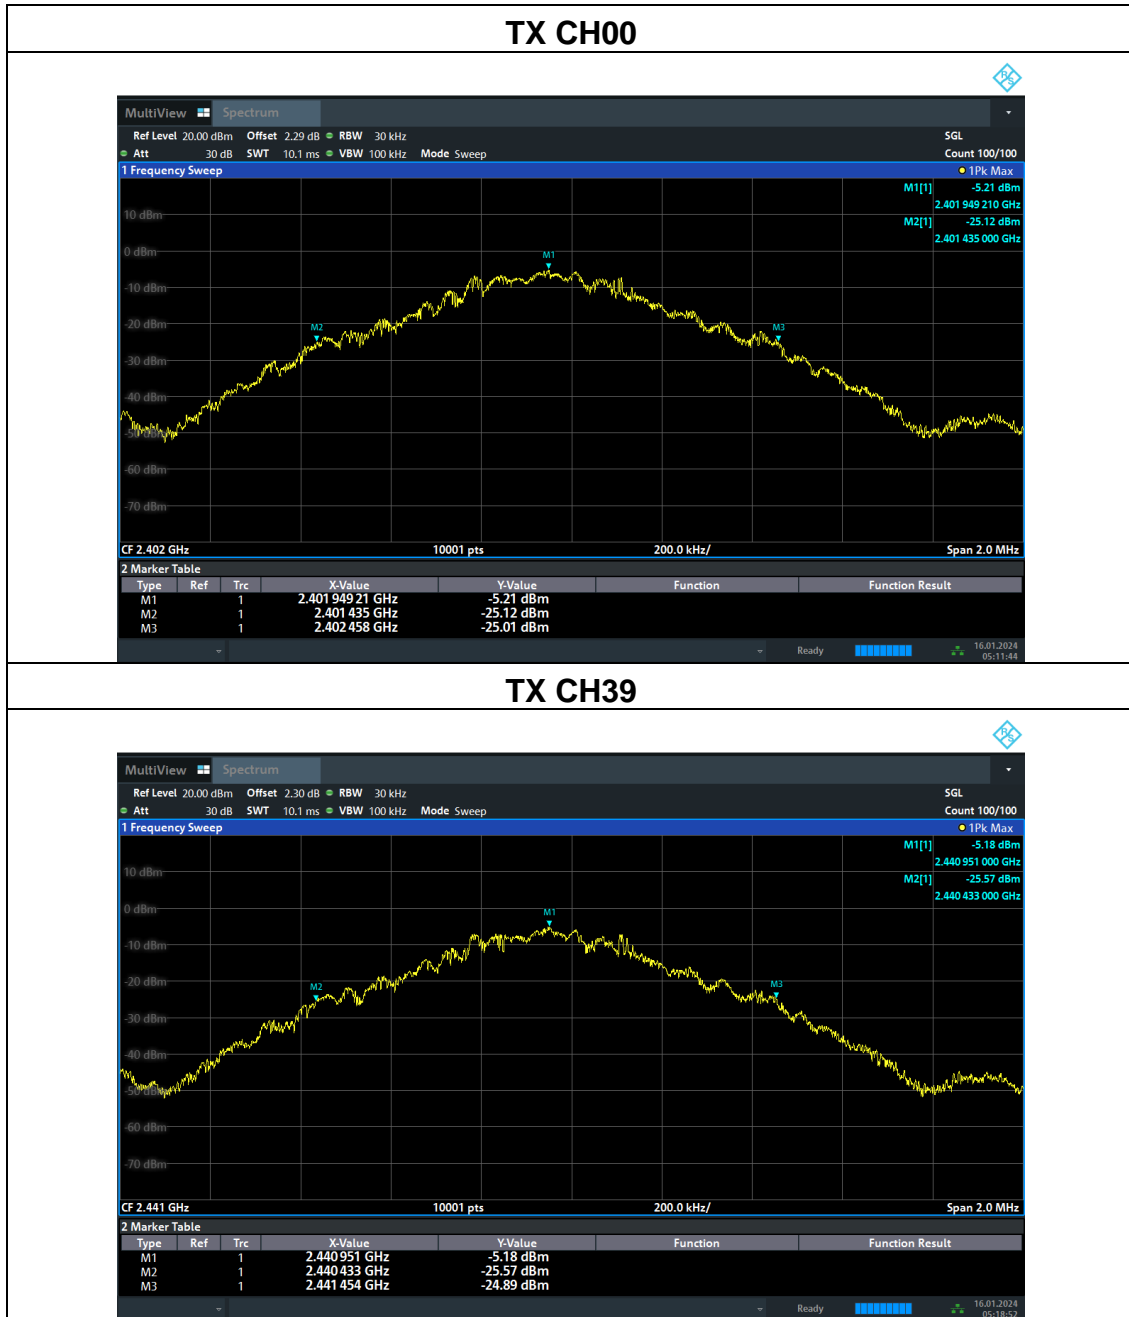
TX CH00

MultiView Spectrum

Ref Level 20.00 dBm Offset 2.29 dB RBW 30 kHz SGL
Att 30 dB SWT 10.1 ms VBW 100 kHz Mode Sweep Count 100/100

1 Frequency Sweep 1Pk Max

M1[1] -5.21 dBm
2.401 949 210 GHz
M2[1] -25.12 dBm
2.401 435 000 GHz

10 dBm
0 dBm
-10 dBm
-20 dBm
-30 dBm
-40 dBm
-50 dBm
-60 dBm
-70 dBm

M1 M2 M3

CF 2.402 GHz 10001 pts 200.0 kHz/ Span 2.0 MHz

2 Marker Table

| Type | Ref | Trc | X-Value | Y-Value | Function | Function Result |
|---|---|---|---|---|---|---|
| M1 | | 1 | 2.401 949 21 GHz | -5.21 dBm | | |
| M2 | | 1 | 2.401 435 GHz | -25.12 dBm | | |
| M3 | | 1 | 2.402 458 GHz | -25.01 dBm | | |

Ready 16.01.2024 05:11:44

TX CH39

MultiView Spectrum

Ref Level 20.00 dBm Offset 2.30 dB RBW 30 kHz SGL
Att 30 dB SWT 10.1 ms VBW 100 kHz Mode Sweep Count 100/100

1 Frequency Sweep 1Pk Max

M1[1] -5.18 dBm
2.440 951 000 GHz
M2[1] -25.57 dBm
2.440 433 000 GHz

10 dBm
0 dBm
-10 dBm
-20 dBm
-30 dBm
-40 dBm
-50 dBm
-60 dBm
-70 dBm

M1 M2 M3

CF 2.441 GHz 10001 pts 200.0 kHz/ Span 2.0 MHz

2 Marker Table

| Type | Ref | Trc | X-Value | Y-Value | Function | Function Result |
|---|---|---|---|---|---|---|
| M1 | | 1 | 2.440 951 GHz | -5.18 dBm | | |
| M2 | | 1 | 2.440 433 GHz | -25.57 dBm | | |
| M3 | | 1 | 2.441 454 GHz | -24.89 dBm | | |

Ready 16.01.2024 05:18:52